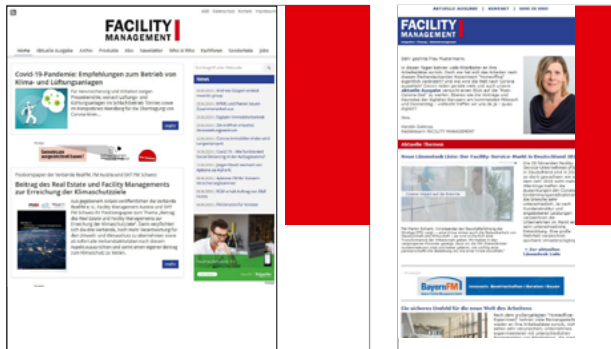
FACILITY MANAGEMENT

Home Aktuelle Ausgabe Archiv Produkte Abo Newsletter Wer ist Wer Fachforen Sonderhefte Jobs

Covid-19-Pandemie: Empfehlungen zum Betrieb von Klima- und Lüftungsanlagen

Beitrag des Real Estate und Facility Managements zur Erreichung der Klimaschutzziele

News

FACILITY MANAGEMENT

Aktuelle Themen

Neue Lünendonk-Liste: Der Facility-Service-Markt in Deutschland

BayernFM

Ein sicherer Umfeld für die neue Welt des Arbeitens